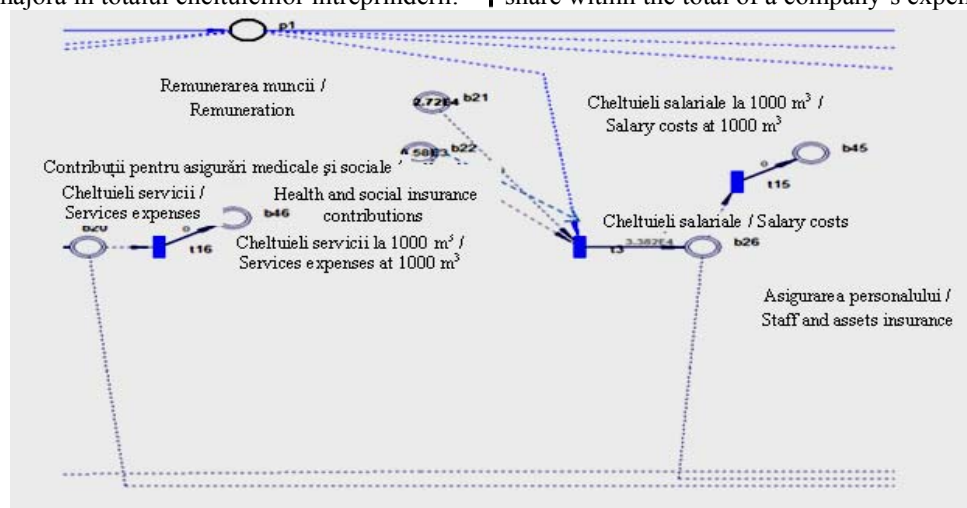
majoră în totalul cheltuielilor întreprinderii. | share within the total of a company's expen

p1

Remunerarea muncii / Remuneration

2.72E4 b21

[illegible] b22

Cheltuieli salariale la 1000 m$^3$ / Salary costs at 1000 m$^3$

b45

Contribuţii pentru asigurări medicale şi sociale /

Cheltuieli servicii / Services expenses

Health and social insurance contributions

b46

t15

Cheltuieli salariale / Salary costs

b20

t16

Cheltuieli servicii la 1000 m$^3$ / Services expenses at 1000 m$^3$

t3

3.382E4

b26

Asigurarea personalului / Staff and assets insurance